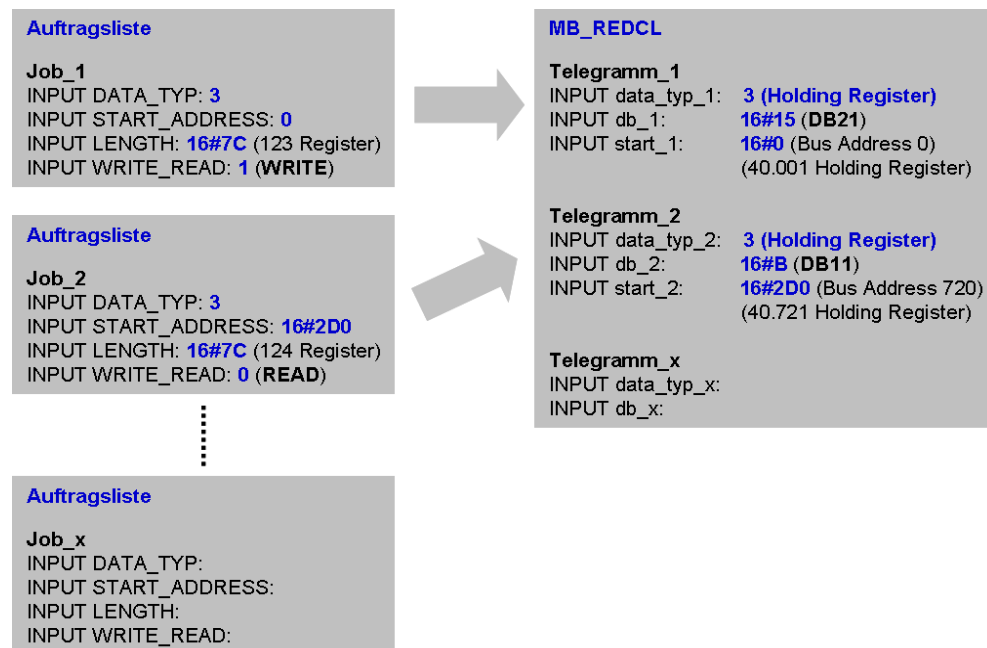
Auftragsliste

Job_1
INPUT DATA_TYP: 3
INPUT START_ADDRESS: 0
INPUT LENGTH: 16#7C (123 Register)
INPUT WRITE_READ: 1 (WRITE)

Auftragsliste

Job_2
INPUT DATA_TYP: 3
INPUT START_ADDRESS: 16#2D0
INPUT LENGTH: 16#7C (124 Register)
INPUT WRITE_READ: 0 (READ)

Auftragsliste

Job_x
INPUT DATA_TYP:
INPUT START_ADDRESS:
INPUT LENGTH:
INPUT WRITE_READ:

MB_REDCL

Telegramm_1
INPUT data_typ_1: 3 (Holding Register)
INPUT db_1: 16#15 (DB21)
INPUT start_1: 16#0 (Bus Address 0)
(40.001 Holding Register)

Telegramm_2
INPUT data_typ_2: 3 (Holding Register)
INPUT db_2: 16#B (DB11)
INPUT start_2: 16#2D0 (Bus Address 720)
(40.721 Holding Register)

Telegramm_x
INPUT data_typ_x:
INPUT db_x: